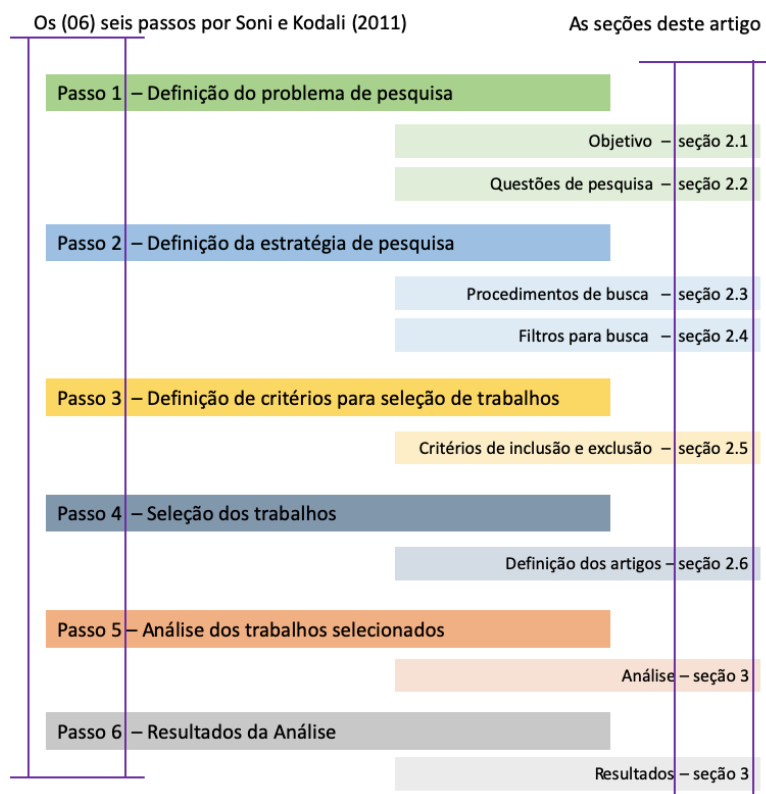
Os (06) seis passos por Soni e Kodali (2011)

As seções deste artigo

Passo 1 – Definição do problema de pesquisa

Objetivo – seção 2.1

Questões de pesquisa – seção 2.2

Passo 2 – Definição da estratégia de pesquisa

Procedimentos de busca – seção 2.3

Filtros para busca – seção 2.4

Passo 3 – Definição de critérios para seleção de trabalhos

Critérios de inclusão e exclusão – seção 2.5

Passo 4 – Seleção dos trabalhos

Definição dos artigos – seção 2.6

Passo 5 – Análise dos trabalhos selecionados

Análise – seção 3

Passo 6 – Resultados da Análise

Resultados – seção 3